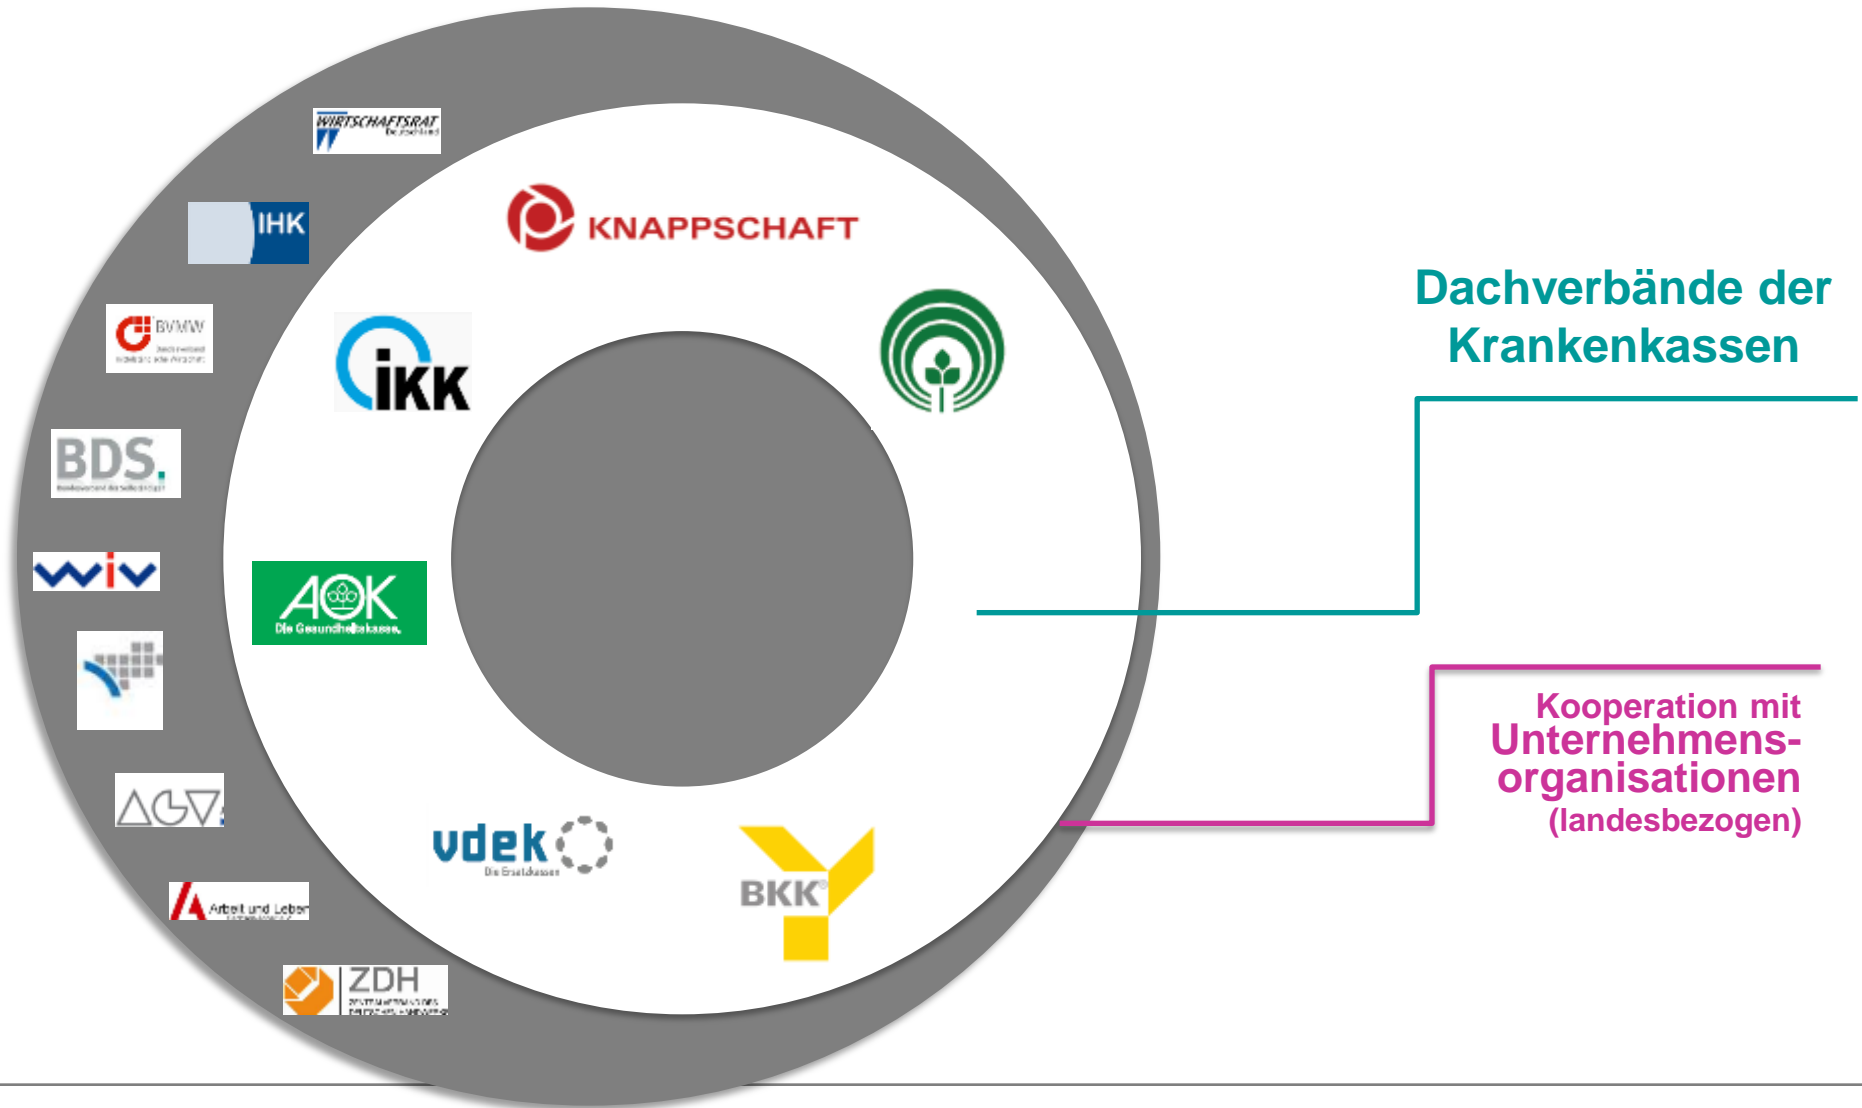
WIRTSCHAFTSRAT Deutschland

IHK

BVMW

BDS.

wiv

AGV

Arbeit und Leben

ZDH

KNAPPSCHAFT

IKK

AOK Die Gesundheitskasse.

vdek Die Ersatzkassen

BKK

Dachverbände der Krankenkassen

Kooperation mit Unternehmens-organisationen (landesbezogen)